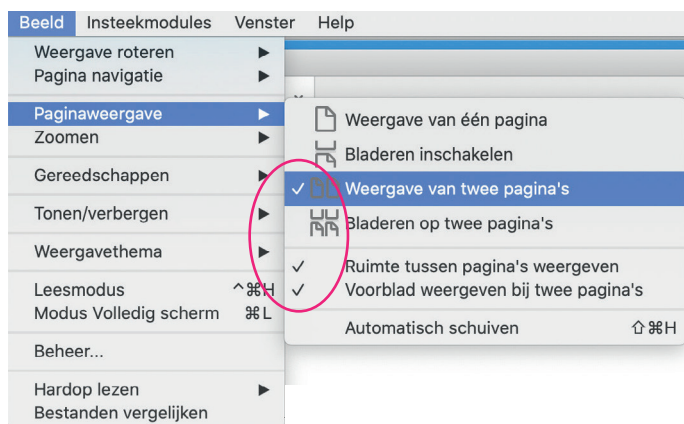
Beeld Insteekmodules Venster Help

Weergave roteren ▶
Pagina navigatie ▶

Paginaweergave ▶
Zoomen ▶

Gereedschappen ▶

Tonen/verbergen ▶

Weergavethema ▶

Leesmodus ^⌘H
Modus Volledig scherm ⌘L

Beheer...

Hardop lezen ▶
Bestanden vergelijken

Weergave van één pagina
Bladeren inschakelen
✓ Weergave van twee pagina's
Bladeren op twee pagina's

✓ Ruimte tussen pagina's weergeven
✓ Voorblad weergeven bij twee pagina's

Automatisch schuiven ⇧⌘H